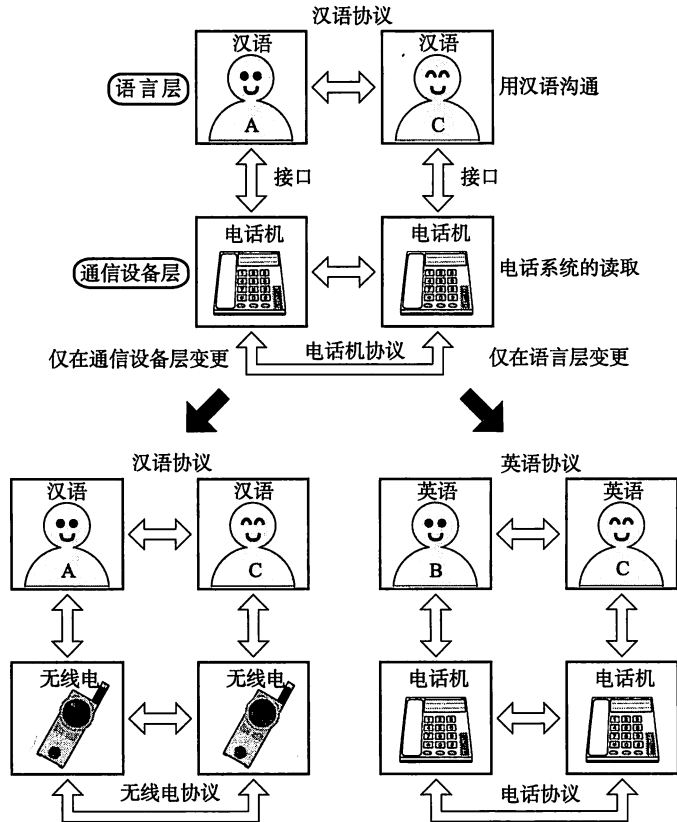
汉语协议

语言层

汉语

A

汉语

C

用汉语沟通

接口

接口

通信设备层

电话机

电话机

电话系统的读取

仅在通信设备层变更

电话机协议

仅在语言层变更

汉语协议

汉语

A

汉语

C

无线电

无线电

无线电协议

英语协议

英语

B

英语

C

电话机

电话机

电话协议